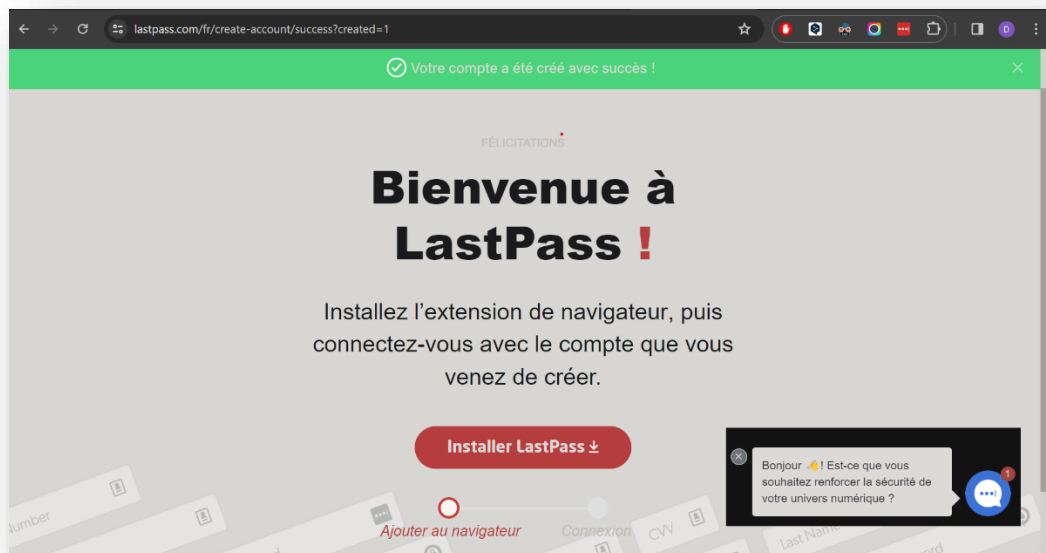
lastpass.com/fr/create-account/success?created=1

Votre compte a été créé avec succès !

FÉLICITATIONS

Bienvenue à LastPass !

Installez l'extension de navigateur, puis connectez-vous avec le compte que vous venez de créer.

Installer LastPass

Ajouter au navigateur

Connexion

Number

CVV

Last Name

Bonjour 👋! Est-ce que vous souhaitez renforcer la sécurité de votre univers numérique ?

1